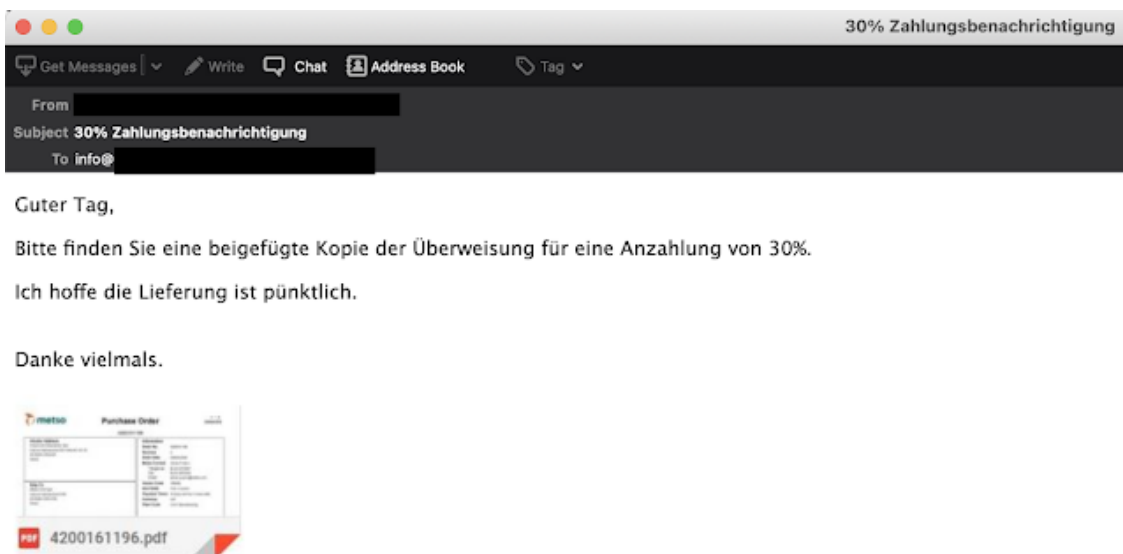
30% Zahlungsbenachrichtigung

Get Messages | Write Chat Address Book Tag

From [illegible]
Subject 30% Zahlungsbenachrichtigung
To info@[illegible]

Guter Tag,

Bitte finden Sie eine beigefügte Kopie der Überweisung für eine Anzahlung von 30%.

Ich hoffe die Lieferung ist pünktlich.

Danke vielmals.

metso Purchase Order
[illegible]

PDF 4200161196.pdf